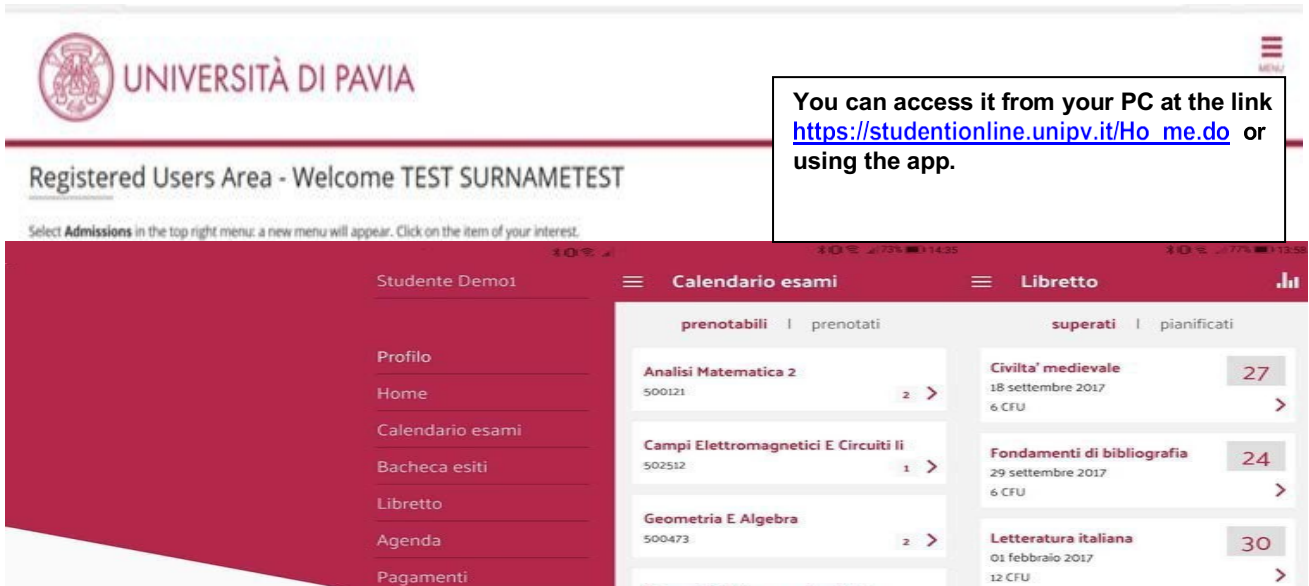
UNIVERSITÀ DI PAVIA

MENU

You can access it from your PC at the link https://studentionline.unipv.it/Ho me.do or using the app.

Registered Users Area - Welcome TEST SURNAMETEST

Select **Admissions** in the top right menu: a new menu will appear. Click on the item of your interest.

Studente Demo1

Profilo
Home
Calendario esami
Bacheca esiti
Libretto
Agenda
Pagamenti

73% 14:35

Calendario esami

prenotabili | prenotati

Analisi Matematica 2
500121 2 >

Campi Elettromagnetici E Circuiti Ii
502512 1 >

Geometria E Algebra
500473 2 >

77% 13:58

Libretto

superati | pianificati

Civilta' medievale
18 settembre 2017
6 CFU
27

Fondamenti di bibliografia
29 settembre 2017
6 CFU
24

Letteratura italiana
01 febbraio 2017
12 CFU
30